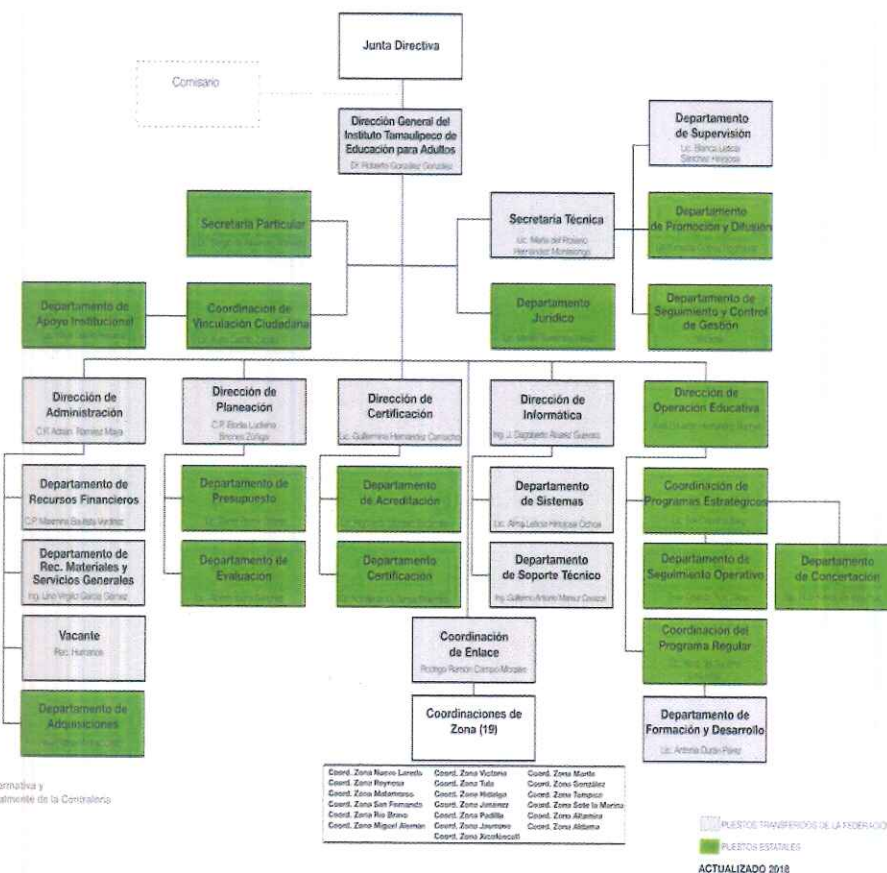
Junta Directiva

Comisario

Dirección General del Instituto Tamaulipeco de Educación para Adultos
Dr. Roberto González González

Departamento de Supervisión
Lic. Blanca Leticia Sánchez Hinojosa

Secretaría Particular
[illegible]

Secretaría Técnica
Lic. María del Rosario Hernández Montelongo

Departamento de Promoción y Difusión
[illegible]

Departamento de Apoyo Institucional
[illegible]

Coordinación de Vinculación Ciudadana
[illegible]

Departamento Jurídico
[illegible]

Departamento de Seguimiento y Control de Gestión
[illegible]

Dirección de Administración
C.P. Adrián Ramírez Maya

Dirección de Planeación
C.P. Brenda Ludivina Briones Zúñiga

Dirección de Certificación
Lic. Guillermo Hernández Camacho

Dirección de Informática
Ing. J. Dagoberto Álvarez Guevara

Dirección de Operación Educativa
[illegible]

Departamento de Recursos Financieros
C.P. Maximina Bautista Verdínez

Departamento de Presupuesto
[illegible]

Departamento de Acreditación
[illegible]

Departamento de Sistemas
Lic. Alma Leticia Hinojosa Ochoa

Coordinación de Programas Estratégicos
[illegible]

Departamento de Rec. Materiales y Servicios Generales
Ing. Lino Virgilio García Gómez

Departamento de Evaluación
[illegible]

Departamento Certificación
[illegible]

Departamento de Soporte Técnico
Ing. Guillermo Antonio Muñoz Cavazos

Departamento de Seguimiento Operativo
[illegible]

Departamento de Concertación
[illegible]

Vacante
Rec. Humanos

Coordinación de Enlace
Rodrigo Ramón Campo Morales

Coordinación del Programa Regular
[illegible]

Departamento de Adquisiciones
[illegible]

Coordinaciones de Zona (19)

Departamento de Formación y Desarrollo
Lic. Antonia Durán Pérez

Coord. Zona Nuevo Laredo
Coord. Zona Reynosa
Coord. Zona Matamoros
Coord. Zona San Fernando
Coord. Zona Río Bravo
Coord. Zona Miguel Alemán
Coord. Zona Victoria
Coord. Zona Tula
Coord. Zona Hidalgo
Coord. Zona Jiménez
Coord. Zona Padilla
Coord. Zona Jaumave
Coord. Zona Xicoténcatl
Coord. Zona Mante
Coord. Zona González
Coord. Zona Tampico
Coord. Zona Soto la Marina
Coord. Zona Altamira
Coord. Zona Aldama

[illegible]ormativa y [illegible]almente de la Contraloría

PUESTOS TRANSFERIDOS DE LA FEDERACIÓN
PUESTOS ESTATALES
ACTUALIZADO 2018